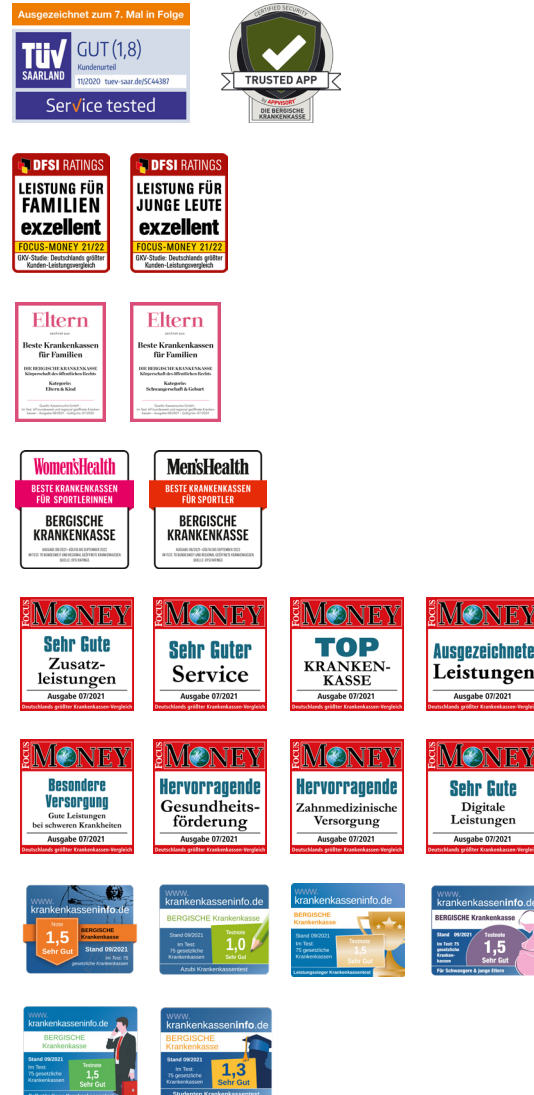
Ausgezeichnet zum 7. Mal in Folge

TÜV SAARLAND GUT (1,8) Kundenurteil 11/2020 tuev-saar.de/SC44387 Service tested

CERTIFIED SECURITY TRUSTED APP by APPISORT DIE BERGISCHE KRANKENKASSE

DFSI RATINGS LEISTUNG FÜR FAMILIEN exzellent FOCUS-MONEY 21/22 GKV-Studie: Deutschlands größter Kunden-Leistungsvergleich

DFSI RATINGS LEISTUNG FÜR JUNGE LEUTE exzellent FOCUS-MONEY 21/22 GKV-Studie: Deutschlands größter Kunden-Leistungsvergleich

Eltern Beste Krankenkassen für Familien Kategorie: Eltern & Kind

Eltern Beste Krankenkassen für Familien Kategorie: Schwangerschaft & Geburt

Women'sHealth BESTE KRANKENKASSEN FÜR SPORTLERINNEN BERGISCHE KRANKENKASSE

Men'sHealth BESTE KRANKENKASSEN FÜR SPORTLER BERGISCHE KRANKENKASSE

FOCUS MONEY Sehr Gute Zusatzleistungen Ausgabe 07/2021 Deutschlands größter Krankenkassen-Vergleich

FOCUS MONEY Sehr Guter Service Ausgabe 07/2021 Deutschlands größter Krankenkassen-Vergleich

FOCUS MONEY TOP KRANKENKASSE Ausgabe 07/2021 Deutschlands größter Krankenkassen-Vergleich

FOCUS MONEY Ausgezeichnete Leistungen Ausgabe 07/2021 Deutschlands größter Krankenkassen-Vergleich

FOCUS MONEY Besondere Versorgung Gute Leistungen bei schweren Krankheiten Ausgabe 07/2021 Deutschlands größter Krankenkassen-Vergleich

FOCUS MONEY Hervorragende Gesundheitsförderung Ausgabe 07/2021 Deutschlands größter Krankenkassen-Vergleich

FOCUS MONEY Hervorragende Zahnmedizinische Versorgung Ausgabe 07/2021 Deutschlands größter Krankenkassen-Vergleich

FOCUS MONEY Sehr Gute Digitale Leistungen Ausgabe 07/2021 Deutschlands größter Krankenkassen-Vergleich

www.krankenkasseninfo.de Note 1,5 Sehr Gut BERGISCHE Krankenkasse Stand 09/2021 Im Test: 75 gesetzliche Krankenkassen

www.krankenkasseninfo.de BERGISCHE Krankenkasse Stand 09/2021 Im Test: 75 gesetzliche Krankenkassen Testnote 1,0 Sehr Gut Azubi Krankenkassentest

www.krankenkasseninfo.de BERGISCHE Krankenkasse Stand 09/2021 Im Test: 75 gesetzliche Krankenkassen Testnote 1,5 Sehr Gut Leistungsstarker Krankenkassentest

www.krankenkasseninfo.de BERGISCHE Krankenkasse Stand 09/2021 Im Test: 75 gesetzliche Krankenkassen 1,5 Sehr Gut Für Schwangere & junge Eltern

www.krankenkasseninfo.de BERGISCHE Krankenkasse Stand 09/2021 Im Test: 75 gesetzliche Krankenkassen Testnote 1,5 Sehr Gut

www.krankenkasseninfo.de BERGISCHE Krankenkasse Stand 09/2021 Im Test: 75 gesetzliche Krankenkassen 1,3 Sehr Gut Studenten Krankenkassentest